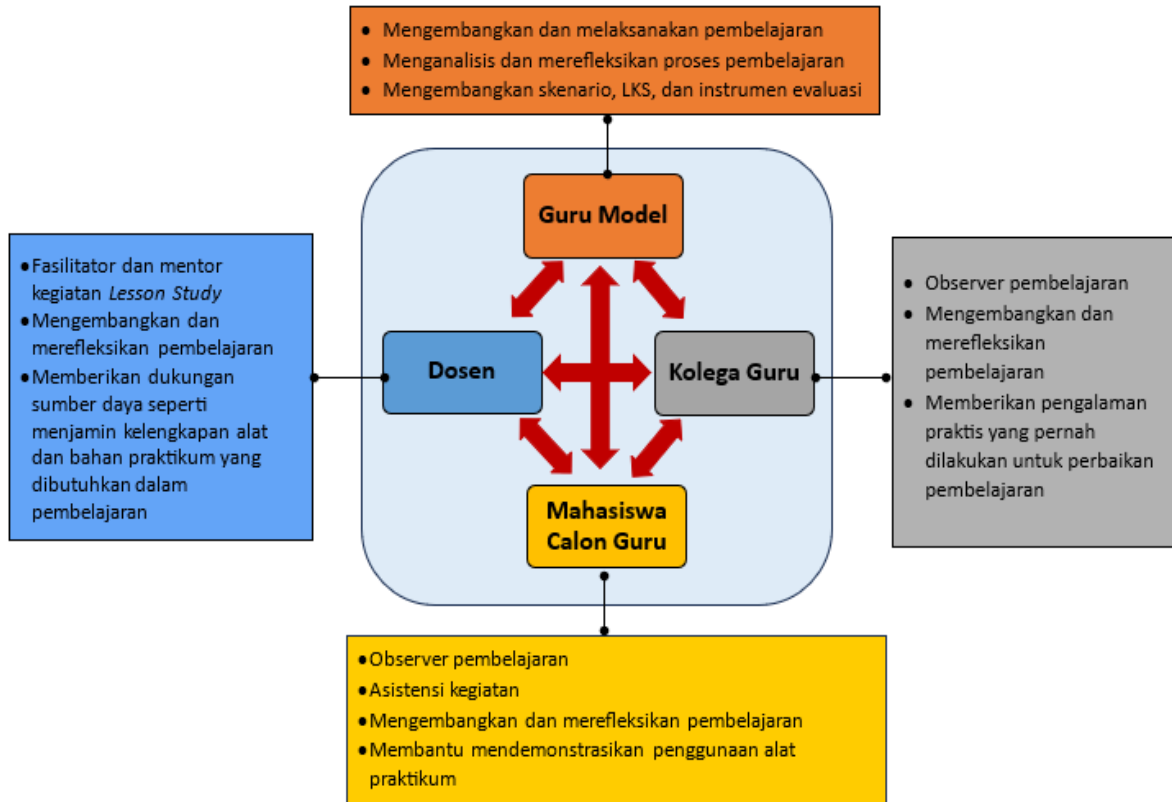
- Mengembangkan dan melaksanakan pembelajaran
- Menganalisis dan merefleksikan proses pembelajaran
- Mengembangkan skenario, LKS, dan instrumen evaluasi

- Fasilitator dan mentor kegiatan *Lesson Study*
- Mengembangkan dan merefleksikan pembelajaran
- Memberikan dukungan sumber daya seperti menjamin kelengkapan alat dan bahan praktikum yang dibutuhkan dalam pembelajaran

Guru Model

Dosen

Kolega Guru

Mahasiswa Calon Guru

- Observer pembelajaran
- Mengembangkan dan merefleksikan pembelajaran
- Memberikan pengalaman praktis yang pernah dilakukan untuk perbaikan pembelajaran

- Observer pembelajaran
- Asistensi kegiatan
- Mengembangkan dan merefleksikan pembelajaran
- Membantu mendemonstrasikan penggunaan alat praktikum